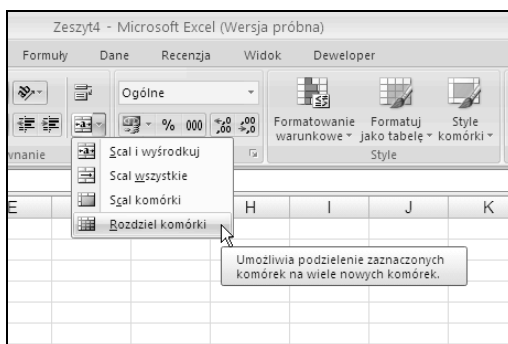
Zeszyt4 - Microsoft Excel (Wersja próbna)

Formuły Dane Recenzja Widok Deweloper

Ogólne

% 000 $^{+0}_{.00}$ $^{.00}_{+0}$

Formatowanie warunkowe

Formatuj jako tabelę

Style komórki

vnanie

Style

Scal i wyśrodkuj

Scal wszystkie

Scal komórki

Rozdziel komórki

E H I J K

Umożliwia podzielenie zaznaczonych komórek na wiele nowych komórek.